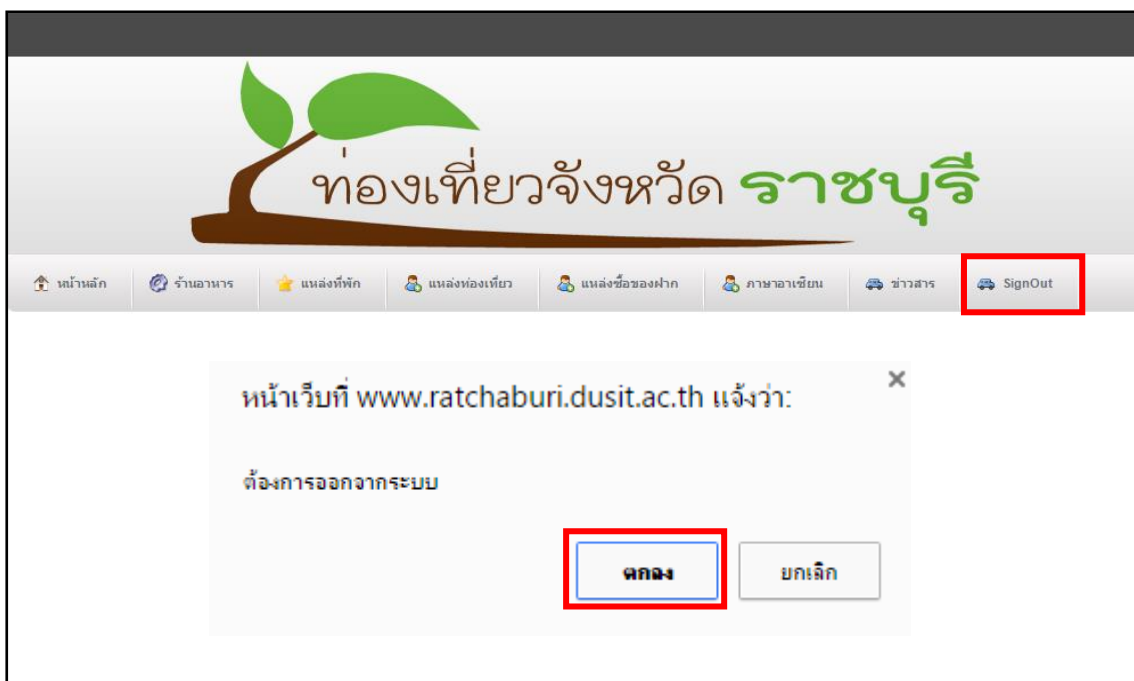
ท่องเที่ยวจังหวัด ราชบุรี

หน้าหลัก ร้านอาหาร แหล่งที่พัก แหล่งท่องเที่ยว แหล่งซื้อของฝาก ภาษาอาเซียน ข่าวสาร SignOut

หน้าเว็บที่ www.ratchaburi.dusit.ac.th แจ้งว่า:

×

ต้องการออกจากระบบ

ตกลง

ยกเลิก